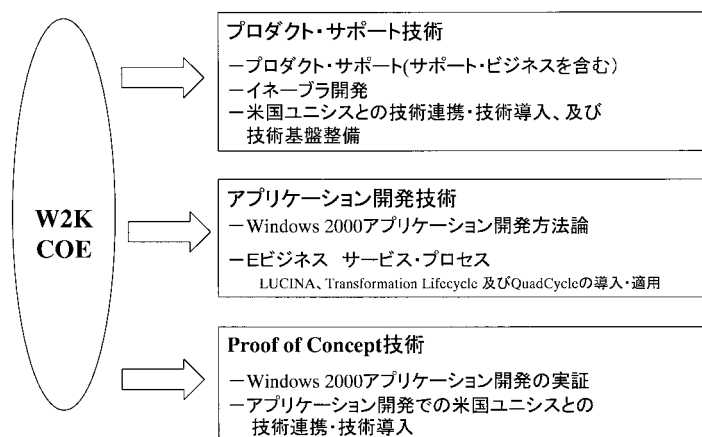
W2K COE

プロダクト・サポート技術
ープロダクト・サポート(サポート・ビジネスを含む)
ーイネーブラ開発
ー米国ユニシスとの技術連携・技術導入、及び技術基盤整備

アプリケーション開発技術
ーWindows 2000アプリケーション開発方法論
ーEビジネス　サービス・プロセス
LUCINA、Transformation Lifecycle 及びQuadCycleの導入・適用

Proof of Concept技術
ーWindows 2000アプリケーション開発の実証
ーアプリケーション開発での米国ユニシスとの技術連携・技術導入